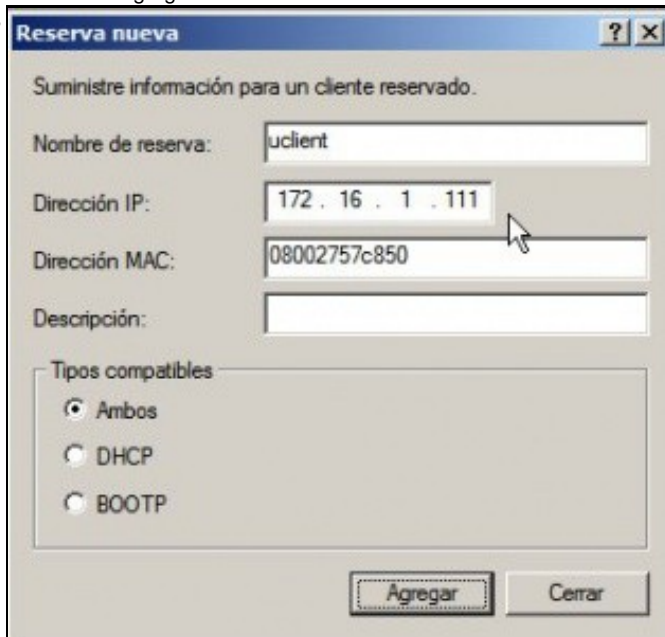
Reserva nueva

?

×

Suministre información para un cliente reservado.

Nombre de reserva: uclient

Dirección IP: 172 . 16 . 1 . 111

Dirección MAC: 08002757c850

Descripción:

Tipos compatibles

Ambos

DHCP

BOOTP

Agregar

Cerrar